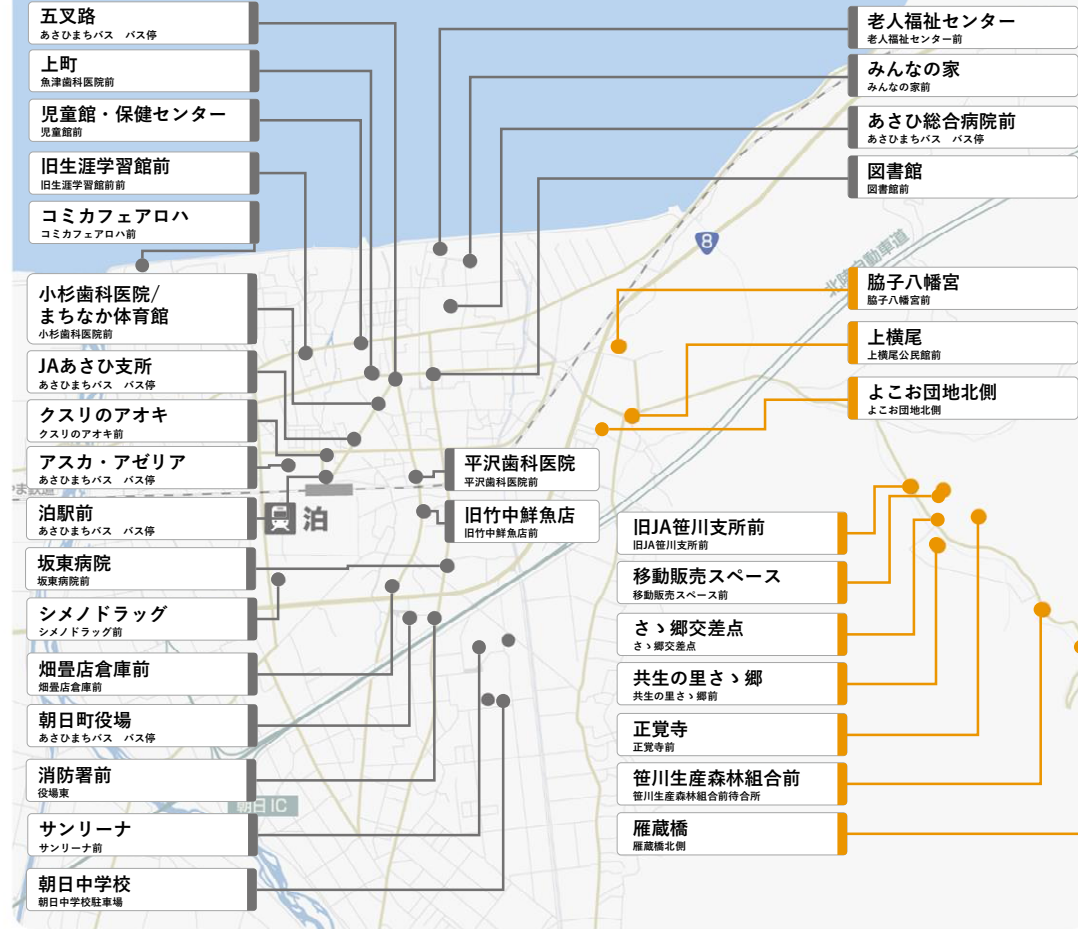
五叉路
あさひまちバス　バス停

上町
魚津歯科医院前

児童館・保健センター
児童館前

旧生涯学習館前
旧生涯学習館前前

コミカフェアロハ
コミカフェアロハ前

小杉歯科医院/
まちなか体育館
小杉歯科医院前

JAあさひ支所
あさひまちバス　バス停

クスリのアオキ
クスリのアオキ前

アスカ・アゼリア
あさひまちバス　バス停

泊駅前
あさひまちバス　バス停

坂東病院
坂東病院前

シメノドラッグ
シメノドラッグ前

畑畳店倉庫前
畑畳店倉庫前

朝日町役場
あさひまちバス　バス停

消防署前
役場東

サンリーナ
サンリーナ前

朝日中学校
朝日中学校駐車場

老人福祉センター
老人福祉センター前

みんなの家
みんなの家前

あさひ総合病院前
あさひまちバス　バス停

図書館
図書館前

8

北陸自動車道

脇子八幡宮
脇子八幡宮前

上横尾
上横尾公民館前

よこお団地北側
よこお団地北側

平沢歯科医院
平沢歯科医院前

旧竹中鮮魚店
旧竹中鮮魚店前

泊

旧JA笹川支所前
旧JA笹川支所前

移動販売スペース
移動販売スペース前

さゝ郷交差点
さゝ郷交差点

共生の里さゝ郷
共生の里さゝ郷前

正覚寺
正覚寺前

笹川生産森林組合前
笹川生産森林組合前待合所

雁蔵橋
雁蔵橋北側

朝日IC